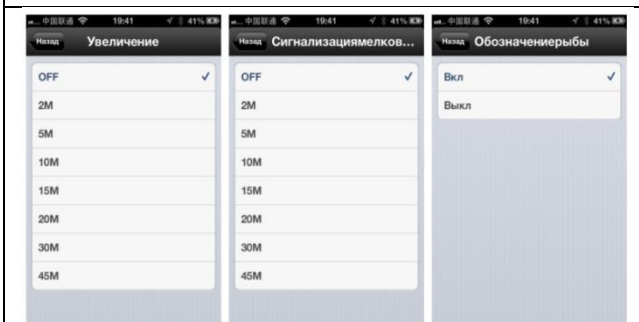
中国联通 19:41 41%
Назад Увеличение
OFF ✓
2M
5M
10M
15M
20M
30M
45M

中国联通 19:41 41%
Назад Сигнализациямелков...
OFF ✓
2M
5M
10M
15M
20M
30M
45M

中国联通 19:41 41%
Назад Обозначениерыбы
Вкл ✓
Выкл